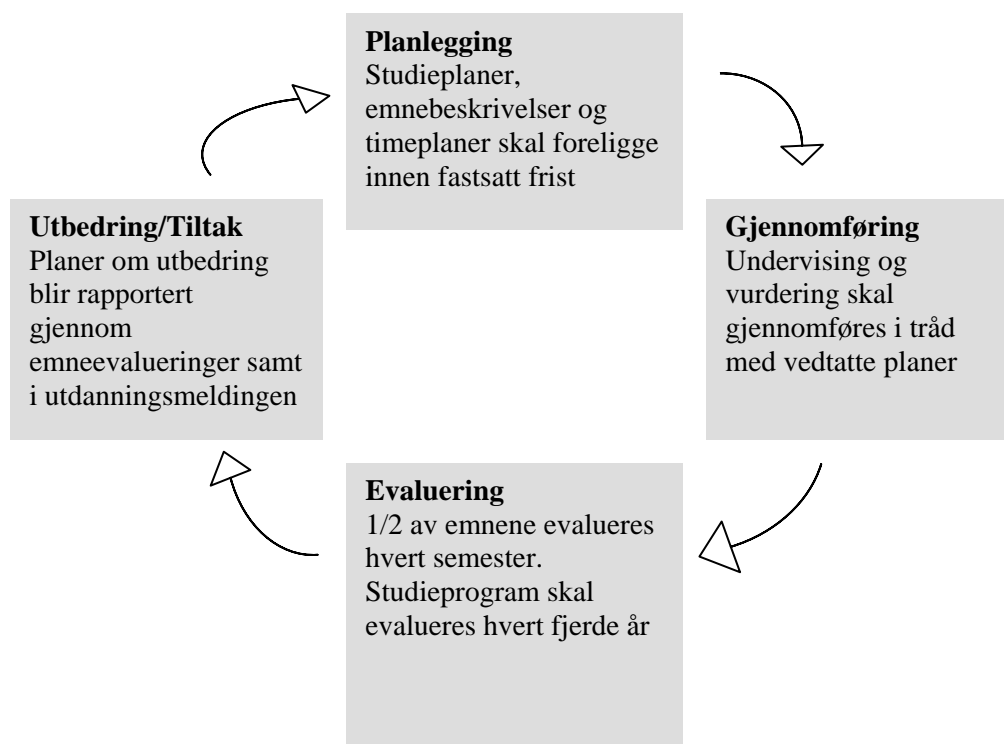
**Planlegging**
Studieplaner, emnebeskrivelser og timeplaner skal foreligge innen fastsatt frist

**Utbedring/Tiltak**
Planer om utbedring blir rapportert gjennom emneevalueringer samt i utdanningsmeldingen

**Gjennomføring**
Undervising og vurdering skal gjennomføres i tråd med vedtatte planer

**Evaluering**
1/2 av emnene evalueres hvert semester. Studieprogram skal evalueres hvert fjerde år